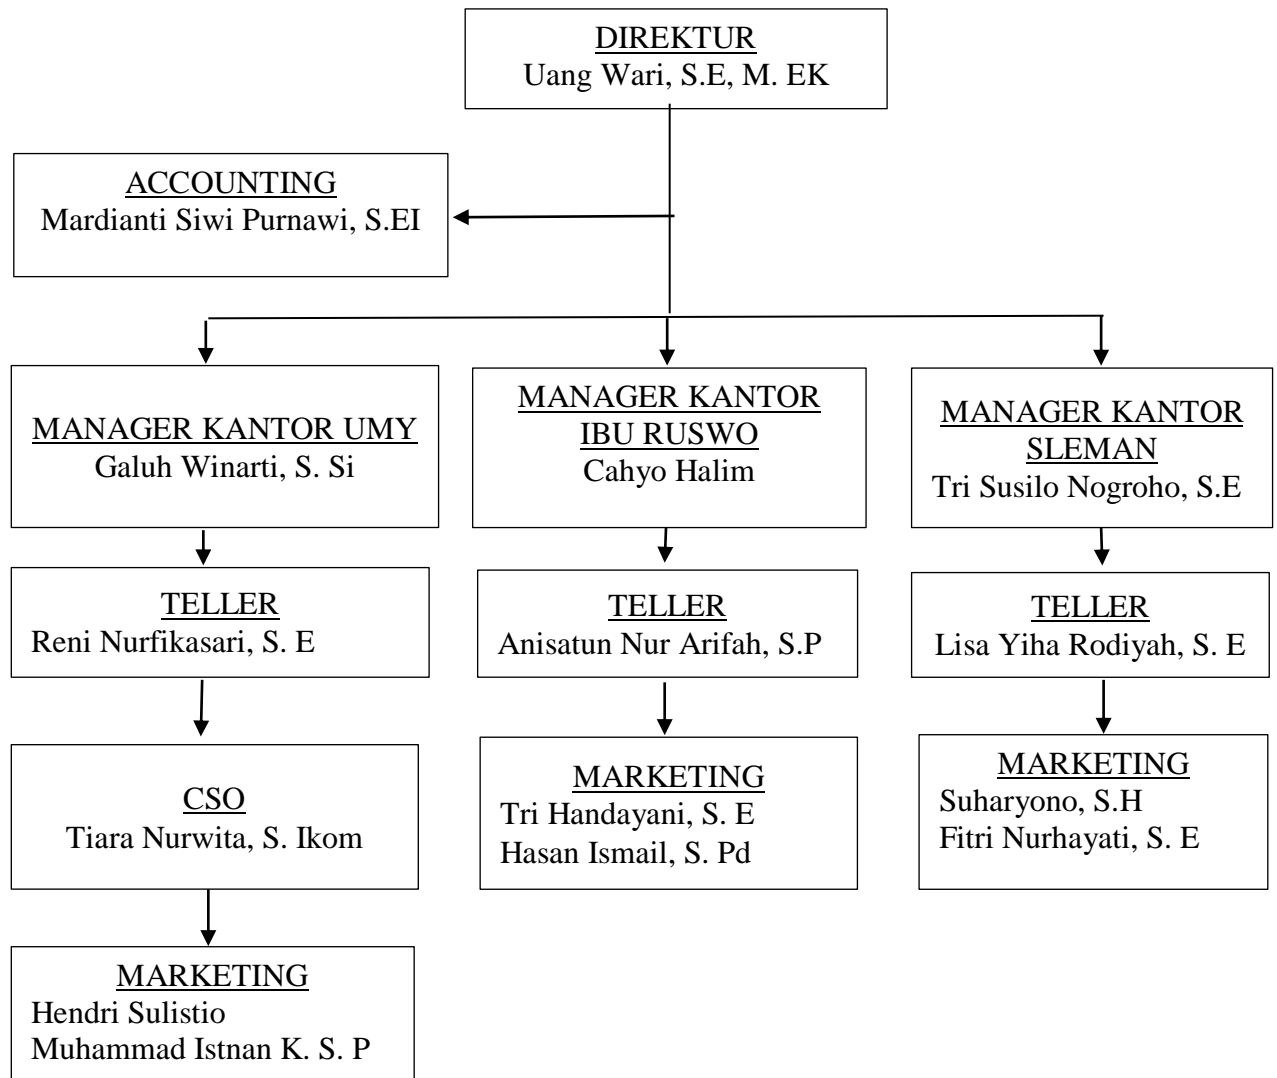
DIREKTUR
Uang Wari, S.E, M. EK

ACCOUNTING
Mardianti Siwi Purnawi, S.EI

MANAGER KANTOR UMY
Galuh Winarti, S. Si

TELLER
Reni Nurfikasari, S. E

CSO
Tiara Nurwita, S. Ikom

MARKETING
Hendri Sulistio
Muhammad Istnan K. S. P

MANAGER KANTOR IBU RUSWO
Cahyo Halim

TELLER
Anisatun Nur Arifah, S.P

MARKETING
Tri Handayani, S. E
Hasan Ismail, S. Pd

MANAGER KANTOR SLEMAN
Tri Susilo Nogroho, S.E

TELLER
Lisa Yiha Rodiyah, S. E

MARKETING
Suharyono, S.H
Fitri Nurhayati, S. E